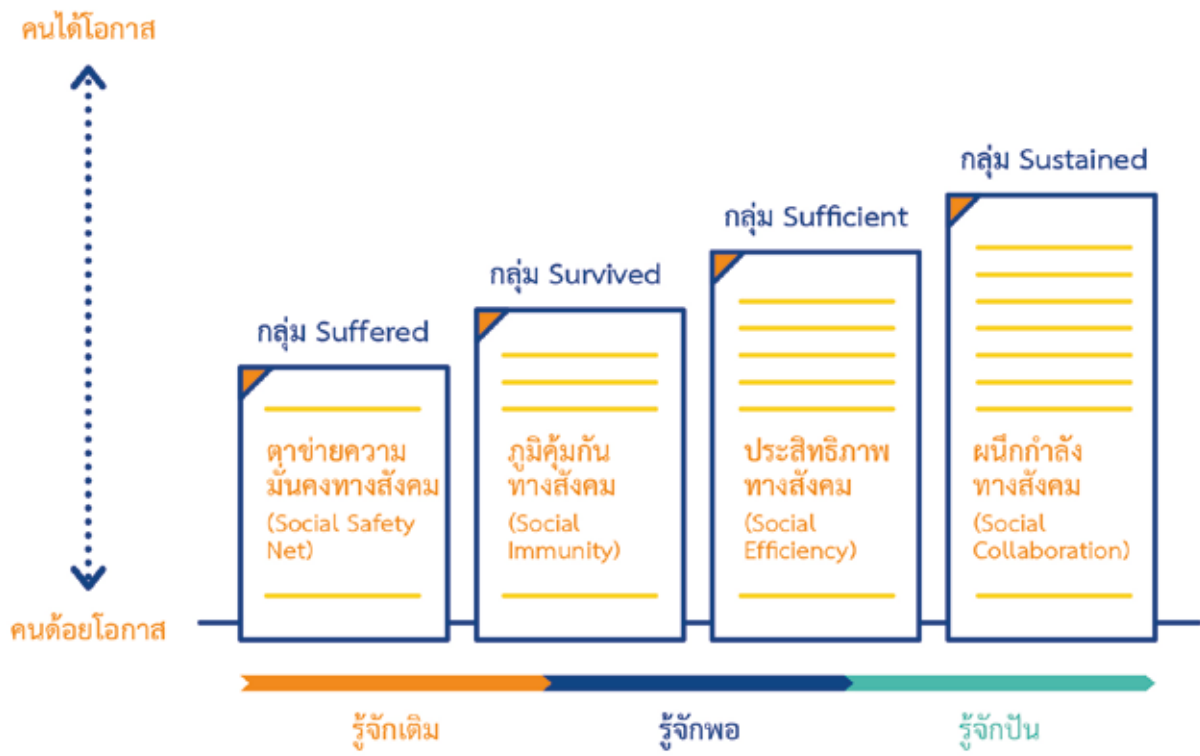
คนได้โอกาส

คนด้อยโอกาส

กลุ่ม Suffered

ตาข่ายความมั่นคงทางสังคม (Social Safety Net)

กลุ่ม Survived

ภูมิคุ้มกันทางสังคม (Social Immunity)

กลุ่ม Sufficient

ประสิทธิภาพทางสังคม (Social Efficiency)

กลุ่ม Sustained

ผนึกกำลังทางสังคม (Social Collaboration)

รู้จักเติม

รู้จักพอ

รู้จักปัน